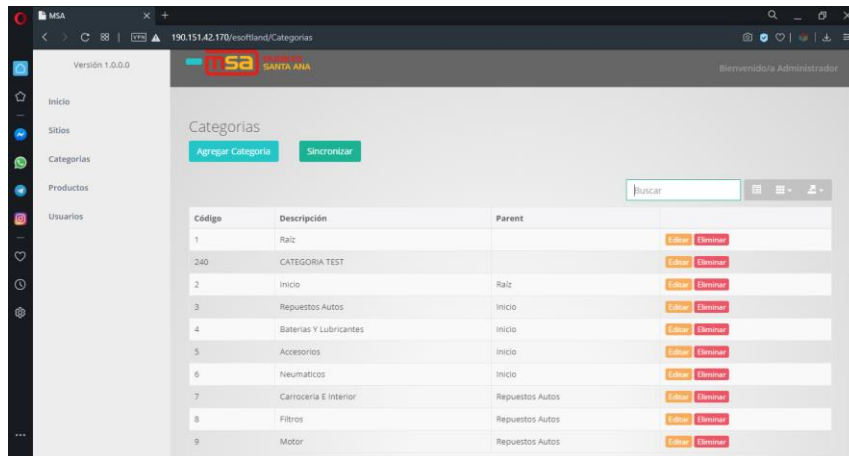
MSA
VPN
190.151.42.170/esoftland/Categorias
Versión 1.0.0.0
msa
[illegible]
SANTA ANA
Bienvenido/a Administrador
Inicio
Sitios
Categorias
Productos
Usuarios

Categorias
Agregar Categoria
Sincronizar
Buscar

| Código | Descripción | Parent | |
|---|---|---|---|
| 1 | Raiz | | Editar Eliminar |
| 240 | CATEGORIA TEST | | Editar Eliminar |
| 2 | Inicio | Raiz | Editar Eliminar |
| 3 | Repuestos Autos | Inicio | Editar Eliminar |
| 4 | Baterias Y Lubricantes | Inicio | Editar Eliminar |
| 5 | Accesorios | Inicio | Editar Eliminar |
| 6 | Neumaticos | Inicio | Editar Eliminar |
| 7 | Carroceria E Interior | Repuestos Autos | Editar Eliminar |
| 8 | Filtros | Repuestos Autos | Editar Eliminar |
| 9 | Motor | Repuestos Autos | Editar Eliminar |